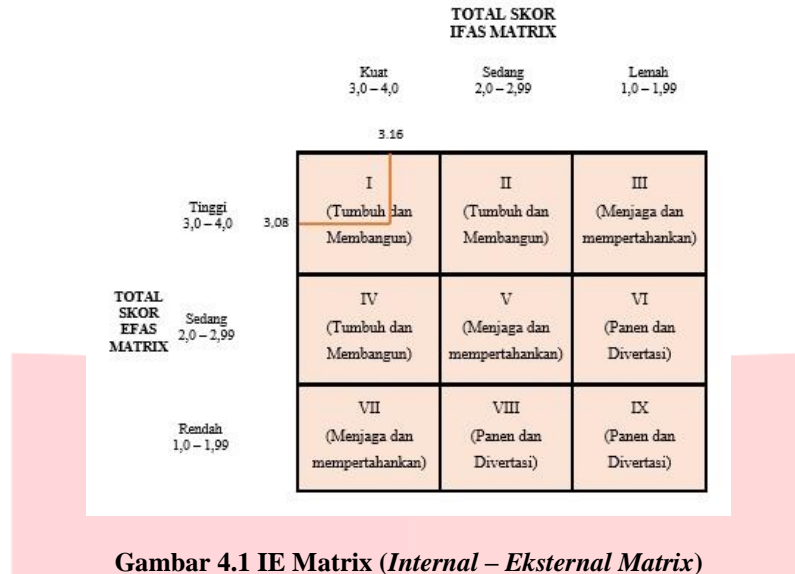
TOTAL SKOR
IFAS MATRIX

Kuat
3,0 – 4,0

Sedang
2,0 – 2,99

Lemah
1,0 – 1,99

3.16

TOTAL SKOR EFAS MATRIX

Tinggi
3,0 – 4,0

3,08

Sedang
2,0 – 2,99

Rendah
1,0 – 1,99

| I (Tumbuh dan Membangun) | II (Tumbuh dan Membangun) | III (Menjaga dan mempertahankan) |
|---|---|---|
| IV (Tumbuh dan Membangun) | V (Menjaga dan mempertahankan) | VI (Panen dan Divertasi) |
| VII (Menjaga dan mempertahankan) | VIII (Panen dan Divertasi) | IX (Panen dan Divertasi) |

Gambar 4.1 IE Matrix (*Internal – Eksternal Matrix*)